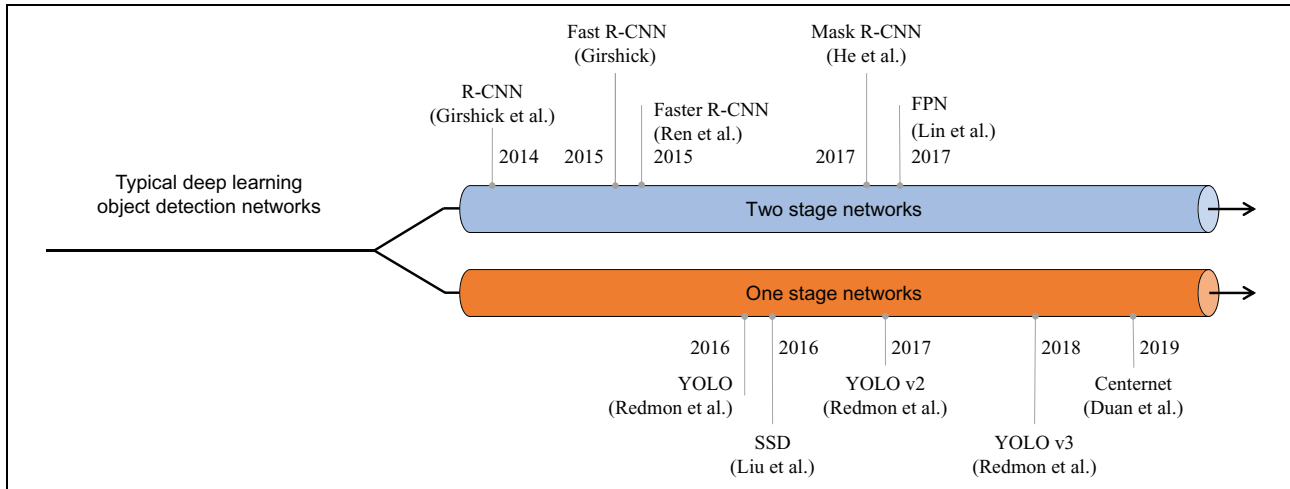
Fast R-CNN
(Girshick)

Mask R-CNN
(He et al.)

R-CNN
(Girshick et al.)

Faster R-CNN
(Ren et al.)

FPN
(Lin et al.)

2014

2015

2015

2017

2017

Typical deep learning object detection networks

Two stage networks

One stage networks

2016

2016

2017

2018

2019

YOLO
(Redmon et al.)

YOLO v2
(Redmon et al.)

Centernet
(Duan et al.)

SSD
(Liu et al.)

YOLO v3
(Redmon et al.)